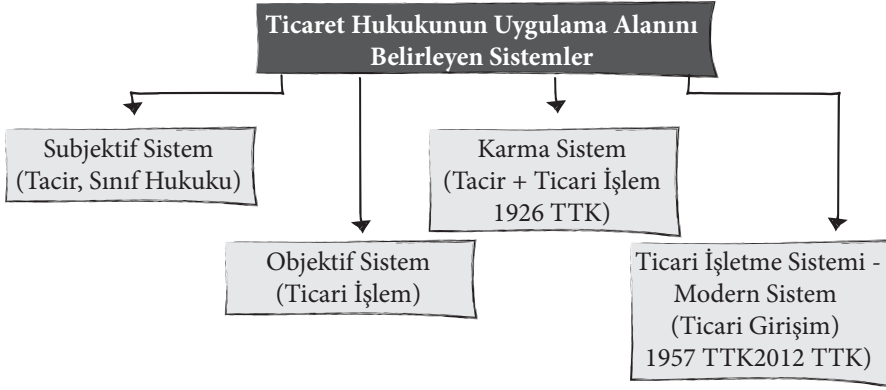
Ticaret Hukukunun Uygulama Alanını Belirleyen Sistemler

Subjektif Sistem (Tacir, Sınıf Hukuku)

Objektif Sistem (Ticari İşlem)

Karma Sistem (Tacir + Ticari İşlem 1926 TTK)

Ticari İşletme Sistemi - Modern Sistem (Ticari Girişim) 1957 TTK2012 TTK)